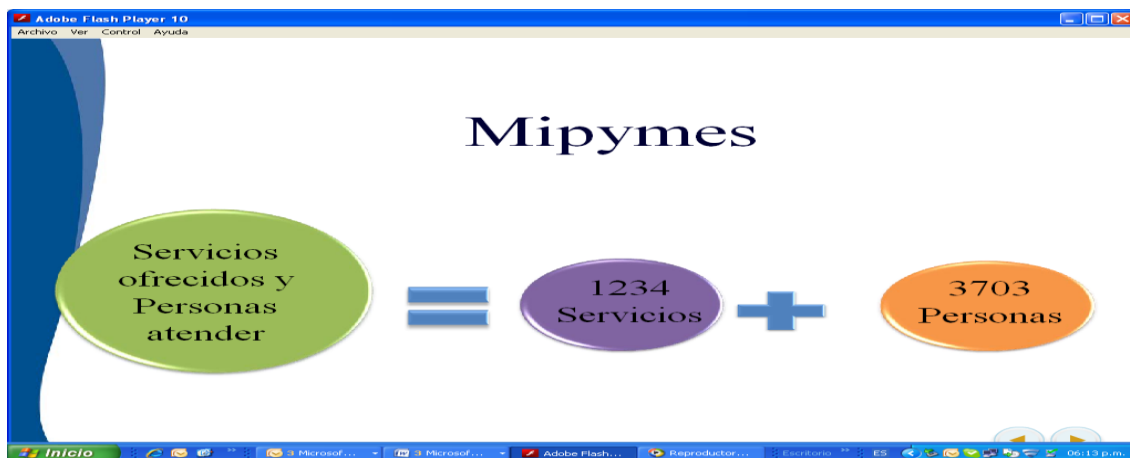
Adobe Flash Player 10

Archivo Ver Control Ayuda

Mipymes

Servicios ofrecidos y Personas atender

1234 Servicios

3703 Personas

Inicio

3 Microsof...

3 Microsof...

Adobe Flash...

Reproductor...

Escritorio

ES

06:13 p.m.